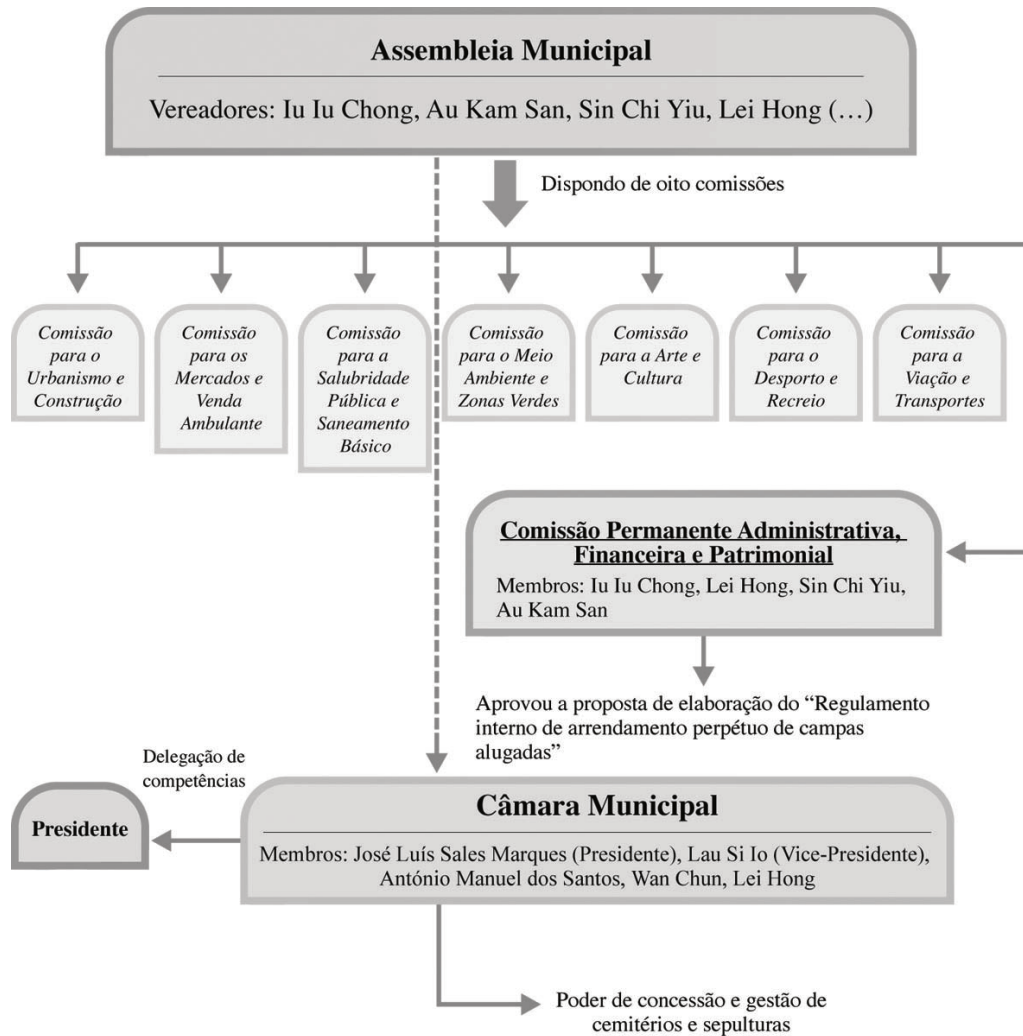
Assembleia Municipal

Vereadores: Iu Iu Chong, Au Kam San, Sin Chi Yiu, Lei Hong (…)

Dispondo de oito comissões

Comissão para o Urbanismo e Construção

Comissão para os Mercados e Venda Ambulante

Comissão para a Salubridade Pública e Saneamento Básico

Comissão para o Meio Ambiente e Zonas Verdes

Comissão para a Arte e Cultura

Comissão para o Desporto e Recreio

Comissão para a Viação e Transportes

Comissão Permanente Administrativa, Financeira e Patrimonial

Membros: Iu Iu Chong, Lei Hong, Sin Chi Yiu, Au Kam San

Aprovou a proposta de elaboração do "Regulamento interno de arrendamento perpétuo de campas alugadas"

Delegação de competências

Presidente

Câmara Municipal

Membros: José Luís Sales Marques (Presidente), Lau Si Io (Vice-Presidente), António Manuel dos Santos, Wan Chun, Lei Hong

Poder de concessão e gestão de cemitérios e sepulturas